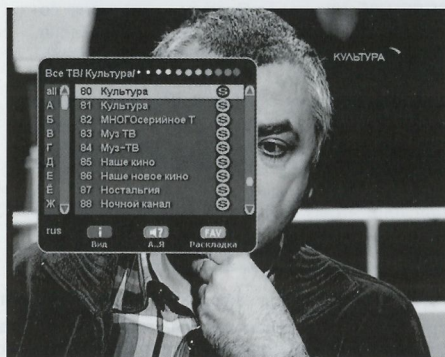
КУЛЬТУРА

Все ТВ/ Культура/

all
А
Б
В
Г
Д
Е
Ё
Ж

80 Культура
81 Культура
82 МНОГОсерийное Т
83 Муз ТВ
84 Муз-ТВ
85 Наше кино
86 Наше новое кино
87 Ностальгия
88 Ночной канал

rus
i Вид
А..Я
FAV Раскладка